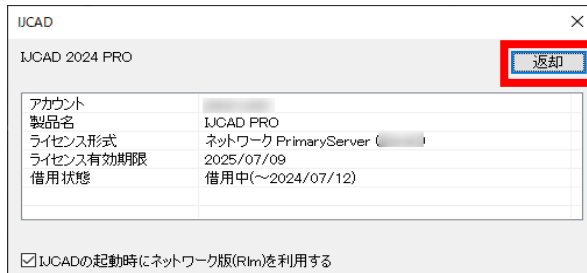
IJCAD

IJCAD 2024 PRO

返却

| アカウント | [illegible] |
|---|---|
| 製品名 | IJCAD PRO |
| ライセンス形式 | ネットワーク PrimaryServer ([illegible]) |
| ライセンス有効期限 | 2025/07/09 |
| 借用状態 | 借用中(～2024/07/12) |

IJCADの起動時にネットワーク版(Rlm)を利用する